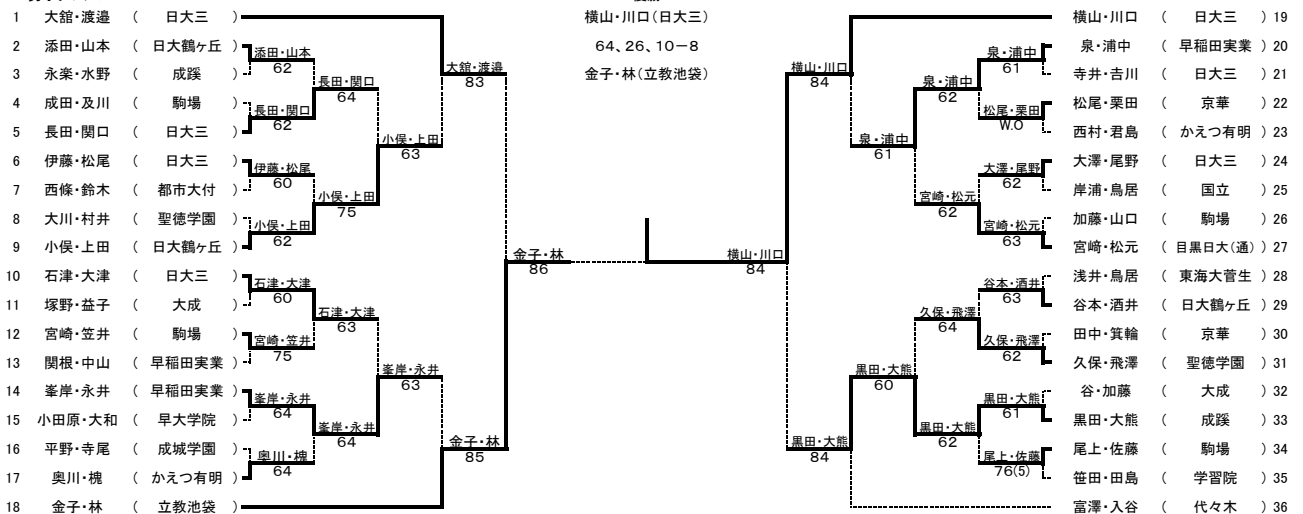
1 大舘・渡邉 ( 日大三 )
2 添田・山本 ( 日大鶴ヶ丘 )
3 永楽・水野 ( 成蹊 )
4 成田・及川 ( 駒場 )
5 長田・関口 ( 日大三 )
6 伊藤・松尾 ( 日大三 )
7 西條・鈴木 ( 都市大付 )
8 大川・村井 ( 聖徳学園 )
9 小俣・上田 ( 日大鶴ヶ丘 )
10 石津・大津 ( 日大三 )
11 塚野・益子 ( 大成 )
12 宮崎・笠井 ( 駒場 )
13 関根・中山 ( 早稲田実業 )
14 峯岸・永井 ( 早稲田実業 )
15 小田原・大和 ( 早大学院 )
16 平野・寺尾 ( 成城学園 )
17 奥川・槐 ( かえつ有明 )
18 金子・林 ( 立教池袋 )

添田・山本 62
長田・関口 62
長田・関口 64
伊藤・松尾 60
小俣・上田 62
小俣・上田 75
小俣・上田 63
大舘・渡邉 83
石津・大津 60
宮崎・笠井 75
石津・大津 63
峯岸・永井 64
奥川・槐 64
峯岸・永井 64
峯岸・永井 63
金子・林 85
金子・林 86

横山・川口(日大三)
64、26、10−8
金子・林(立教池袋)

横山・川口 84
横山・川口 84
泉・浦中 61
泉・浦中 62
泉・浦中 61
松尾・栗田 W.O
大澤・尾野 62
宮崎・松元 63
宮崎・松元 62
谷本・酒井 63
久保・飛澤 62
久保・飛澤 64
黒田・大熊 61
尾上・佐藤 76(5)
黒田・大熊 62
黒田・大熊 60
黒田・大熊 84

横山・川口 ( 日大三 ) 19
泉・浦中 ( 早稲田実業 ) 20
寺井・吉川 ( 日大三 ) 21
松尾・栗田 ( 京華 ) 22
西村・君島 ( かえつ有明 ) 23
大澤・尾野 ( 日大三 ) 24
岸浦・鳥居 ( 国立 ) 25
加藤・山口 ( 駒場 ) 26
宮崎・松元 ( 目黒日大(通) ) 27
浅井・鳥居 ( 東海大菅生 ) 28
谷本・酒井 ( 日大鶴ヶ丘 ) 29
田中・箕輪 ( 京華 ) 30
久保・飛澤 ( 聖徳学園 ) 31
谷・加藤 ( 大成 ) 32
黒田・大熊 ( 成蹊 ) 33
尾上・佐藤 ( 駒場 ) 34
笹田・田島 ( 学習院 ) 35
富澤・入谷 ( 代々木 ) 36